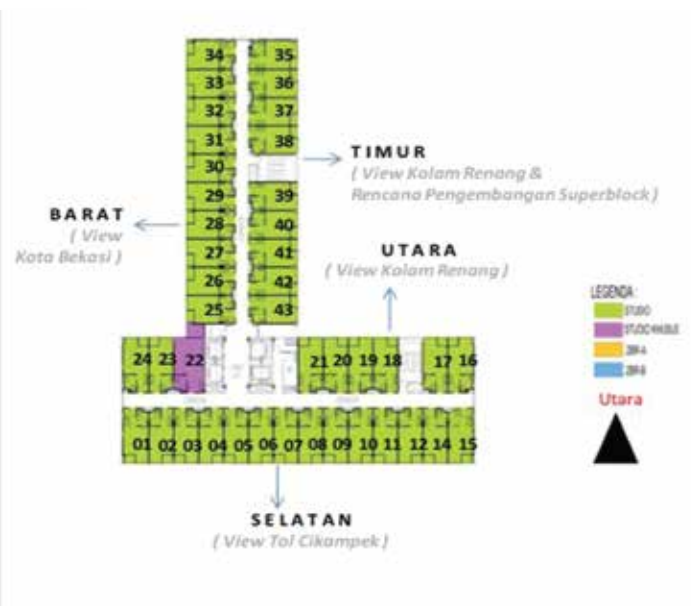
34 35
33 36
32 37
31 38
30
29 39
28 40
27 41
26 42
25 43

TIMUR
( View Kolam Renang & Rencana Pengembangan Superblock )

BARAT
( View Kota Bekasi )

UTARA
( View Kolam Renang )

24 23 22 21 20 19 18 17 16

01 02 03 04 05 06 07 08 09 10 11 12 14 15

SELATAN
( View Tol Cikampek )

LEGENDA:
STUDIO
STUDIO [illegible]
2BR-A
2BR-B

Utara